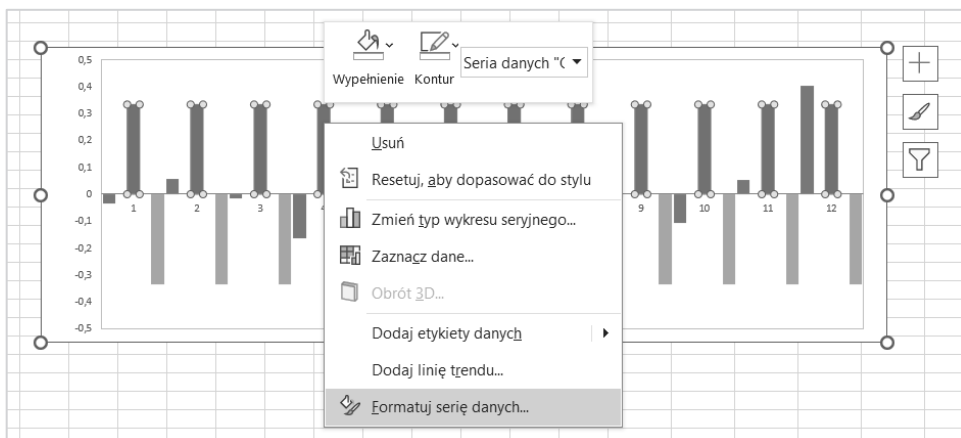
Wypełnienie Kontur Seria danych "(

0,5
0,4
0,3
0,2
0,1
0
-0,1
-0,2
-0,3
-0,4
-0,5

1 2 3 4 9 10 11 12

Usuń
Resetuj, aby dopasować do stylu
Zmień typ wykresu seryjnego...
Zaznacz dane...
Obrót 3D...
Dodaj etykiety danych
Dodaj linię trendu...
Formatuj serię danych...